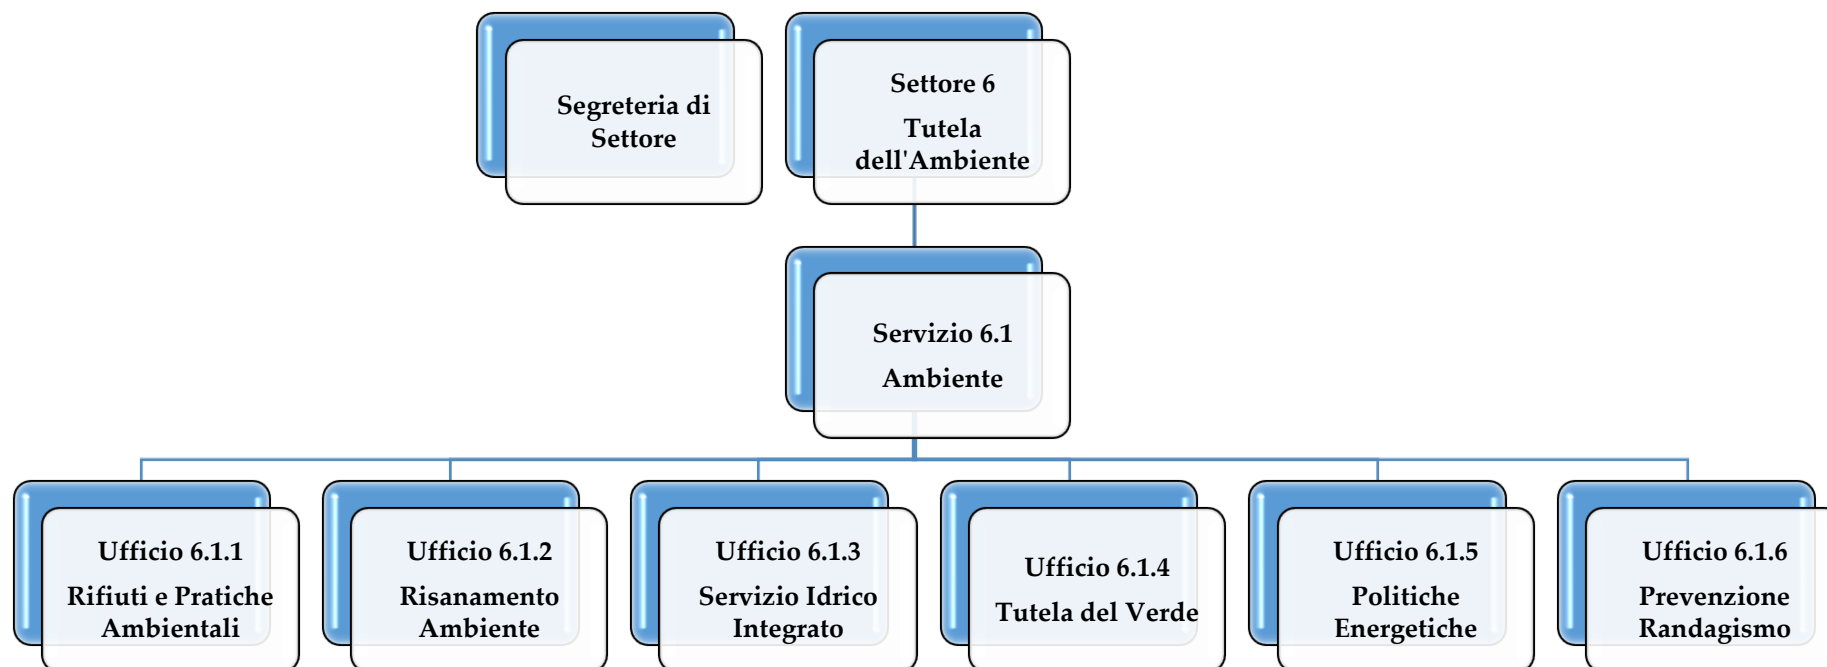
Segreteria di Settore

Settore 6

Tutela dell'Ambiente

Servizio 6.1

Ambiente

Ufficio 6.1.1

Rifiuti e Pratiche Ambientali

Ufficio 6.1.2

Risanamento Ambiente

Ufficio 6.1.3

Servizio Idrico Integrato

Ufficio 6.1.4

Tutela del Verde

Ufficio 6.1.5

Politiche Energetiche

Ufficio 6.1.6

Prevenzione Randagismo